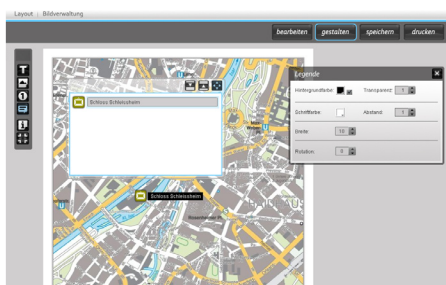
Layout | Bildverwaltung

bearbeiten gestalten speichern drucken

Schloss Schleissheim

Legende

Hintergrundfarbe:

Transparenz: 1

Schriftfarbe:

Abstand: 1

Breite: 10

Rotation: 0

Schloss Schleissheim

BAHNHOF

Rosenheimer Str.